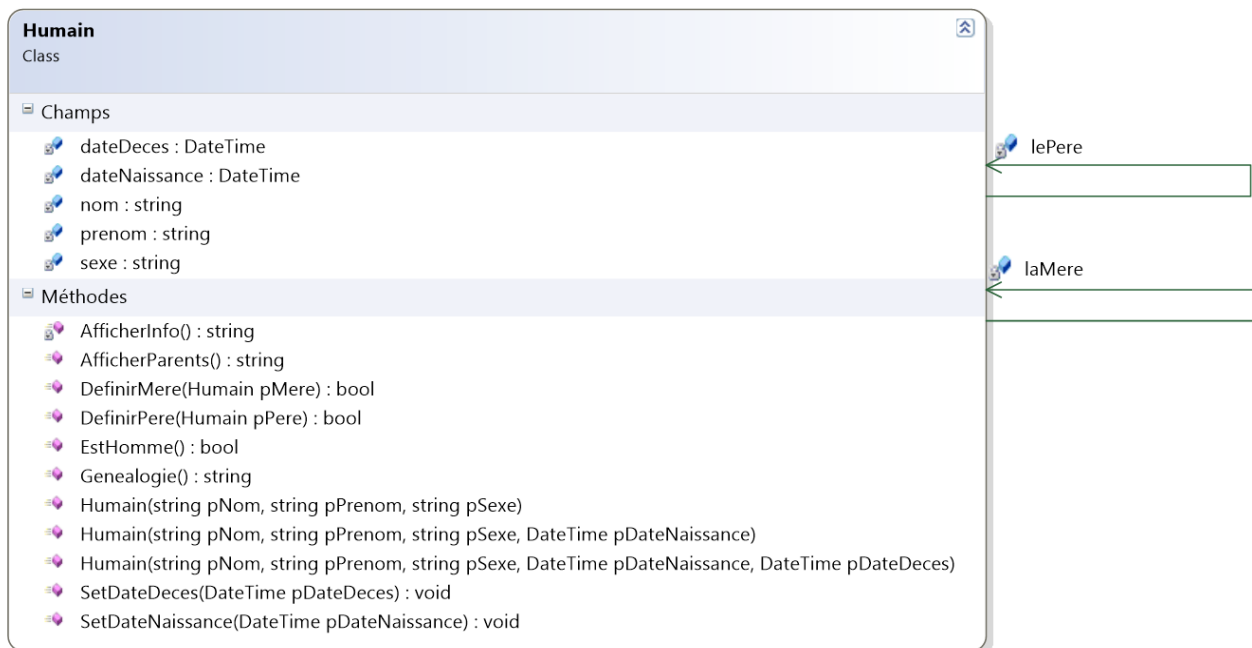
Humain
Class

Champs

dateDeces : DateTime
dateNaissance : DateTime
nom : string
prenom : string
sexe : string

Méthodes

AfficherInfo() : string
AfficherParents() : string
DefinirMere(Humain pMere) : bool
DefinirPere(Humain pPere) : bool
EstHomme() : bool
Genealogie() : string
Humain(string pNom, string pPrenom, string pSexe)
Humain(string pNom, string pPrenom, string pSexe, DateTime pDateNaissance)
Humain(string pNom, string pPrenom, string pSexe, DateTime pDateNaissance, DateTime pDateDeces)
SetDateDeces(DateTime pDateDeces) : void
SetDateNaissance(DateTime pDateNaissance) : void

lePere

laMere